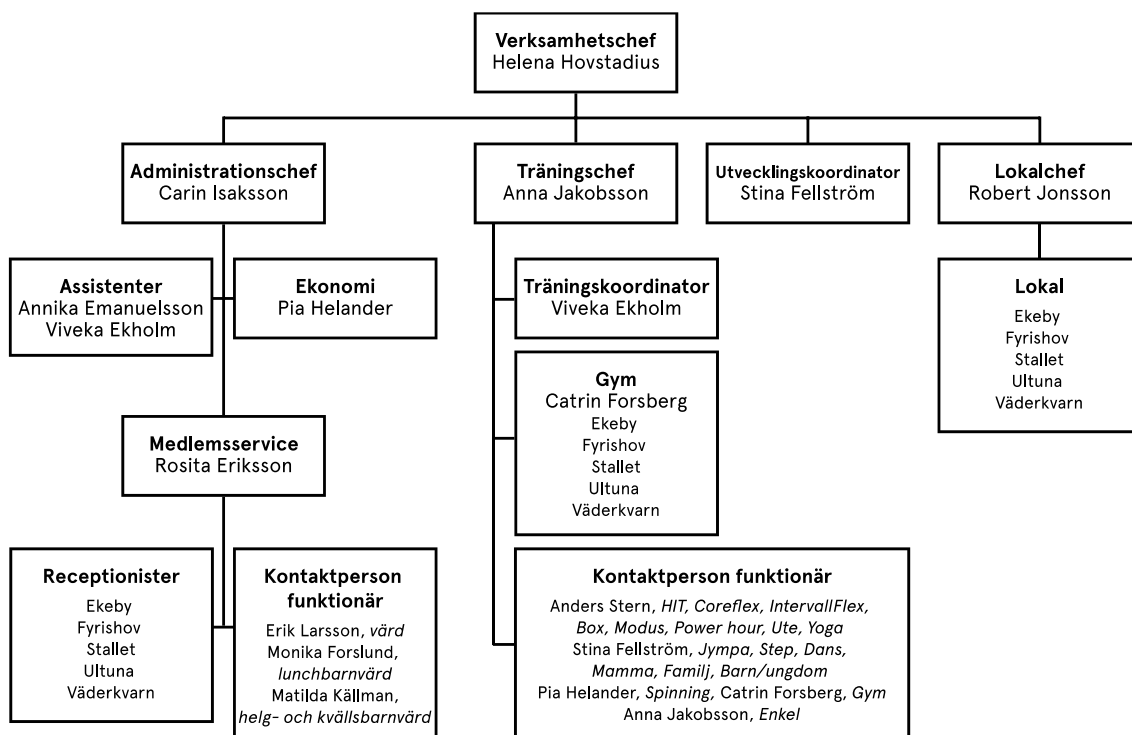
**Verksamhetschef**
Helena Hovstadius

**Administrationschef**
Carin Isaksson

**Träningschef**
Anna Jakobsson

**Utvecklingskoordinator**
Stina Fellström

**Lokalchef**
Robert Jonsson

**Assistenter**
Annika Emanuelsson
Viveka Ekholm

**Ekonomi**
Pia Helander

**Medlemsservice**
Rosita Eriksson

**Receptionister**
Ekeby
Fyrishov
Stallet
Ultuna
Väderkvarn

**Kontaktperson funktionär**
Erik Larsson, *värd*
Monika Forslund, *lunchbarnvärd*
Matilda Källman, *helg- och kvällsbarnvärd*

**Träningskoordinator**
Viveka Ekholm

**Gym**
Catrin Forsberg
Ekeby
Fyrishov
Stallet
Ultuna
Väderkvarn

**Kontaktperson funktionär**
Anders Stern, *HIT, Coreflex, IntervallFlex, Box, Modus, Power hour, Ute, Yoga*
Stina Fellström, *Jympa, Step, Dans, Mamma, Familj, Barn/ungdom*
Pia Helander, *Spinning,* Catrin Forsberg, *Gym*
Anna Jakobsson, *Enkel*

**Lokal**
Ekeby
Fyrishov
Stallet
Ultuna
Väderkvarn